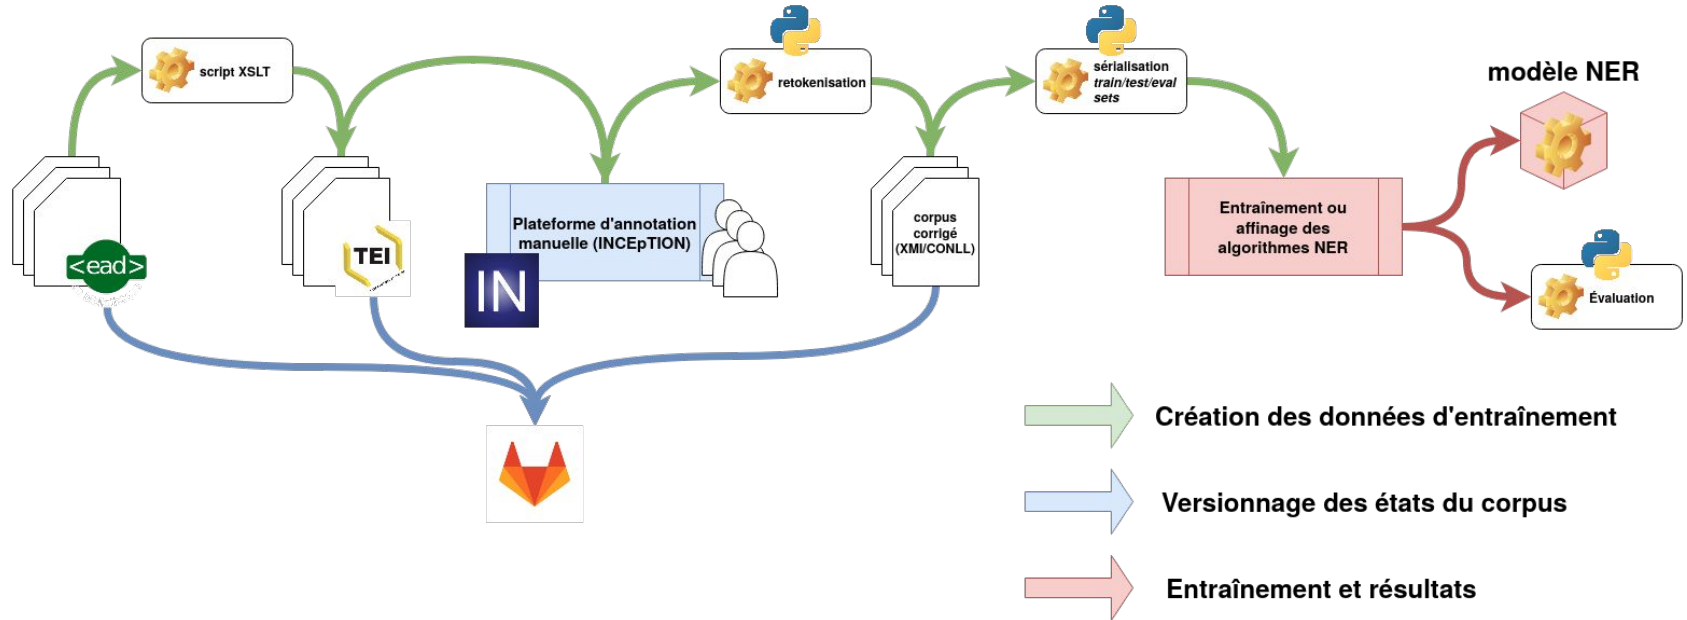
script XSLT

retokenisation

sérialisation
*train/test/eval*
*sets*

modèle NER

<ead>

TEI

Plateforme d'annotation manuelle (INCEpTION)

IN

corpus
corrigé
(XMI/CONLL)

Entraînement ou affinage des algorithmes NER

Évaluation

Création des données d'entraînement

Versionnage des états du corpus

Entraînement et résultats